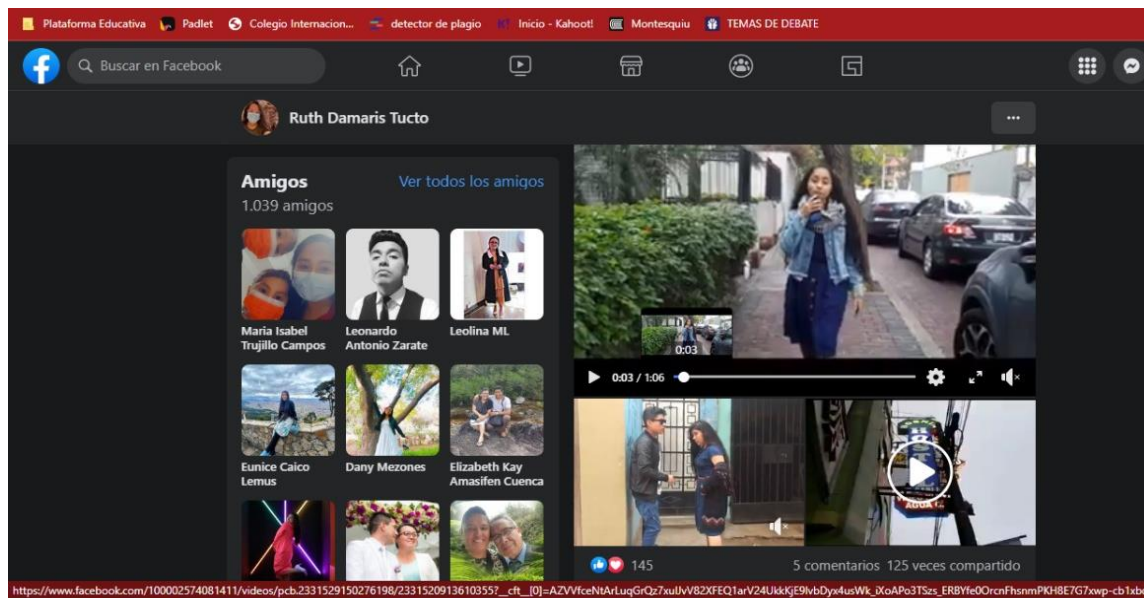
Plataforma Educativa Padlet Colegio Internacion... detector de plagio Inicio - Kahoot! Montesquiu TEMAS DE DEBATE

Buscar en Facebook

Ruth Damaris Tucto

...

Amigos
1.039 amigos
Ver todos los amigos

Maria Isabel Trujillo Campos
Leonardo Antonio Zarate
Leolina ML
Eunice Caico Lemus
Dany Mezones
Elizabeth Kay Amasifen Cuenca

0:03
0:03 / 1:06

145
5 comentarios 125 veces compartido

https://www.facebook.com/100002574081411/videos/pcb.2331529150276198/2331520913610355?__cft__[0]=AZVVfceNtArLuqGrQz7xuIJvV82XFEQ1arV24UkkKjE9lvbDyx4usWk_iXoAPo3TSzs_ERBYfe0OrcnFhsnmPKH8E7G7xwp-cb1xb